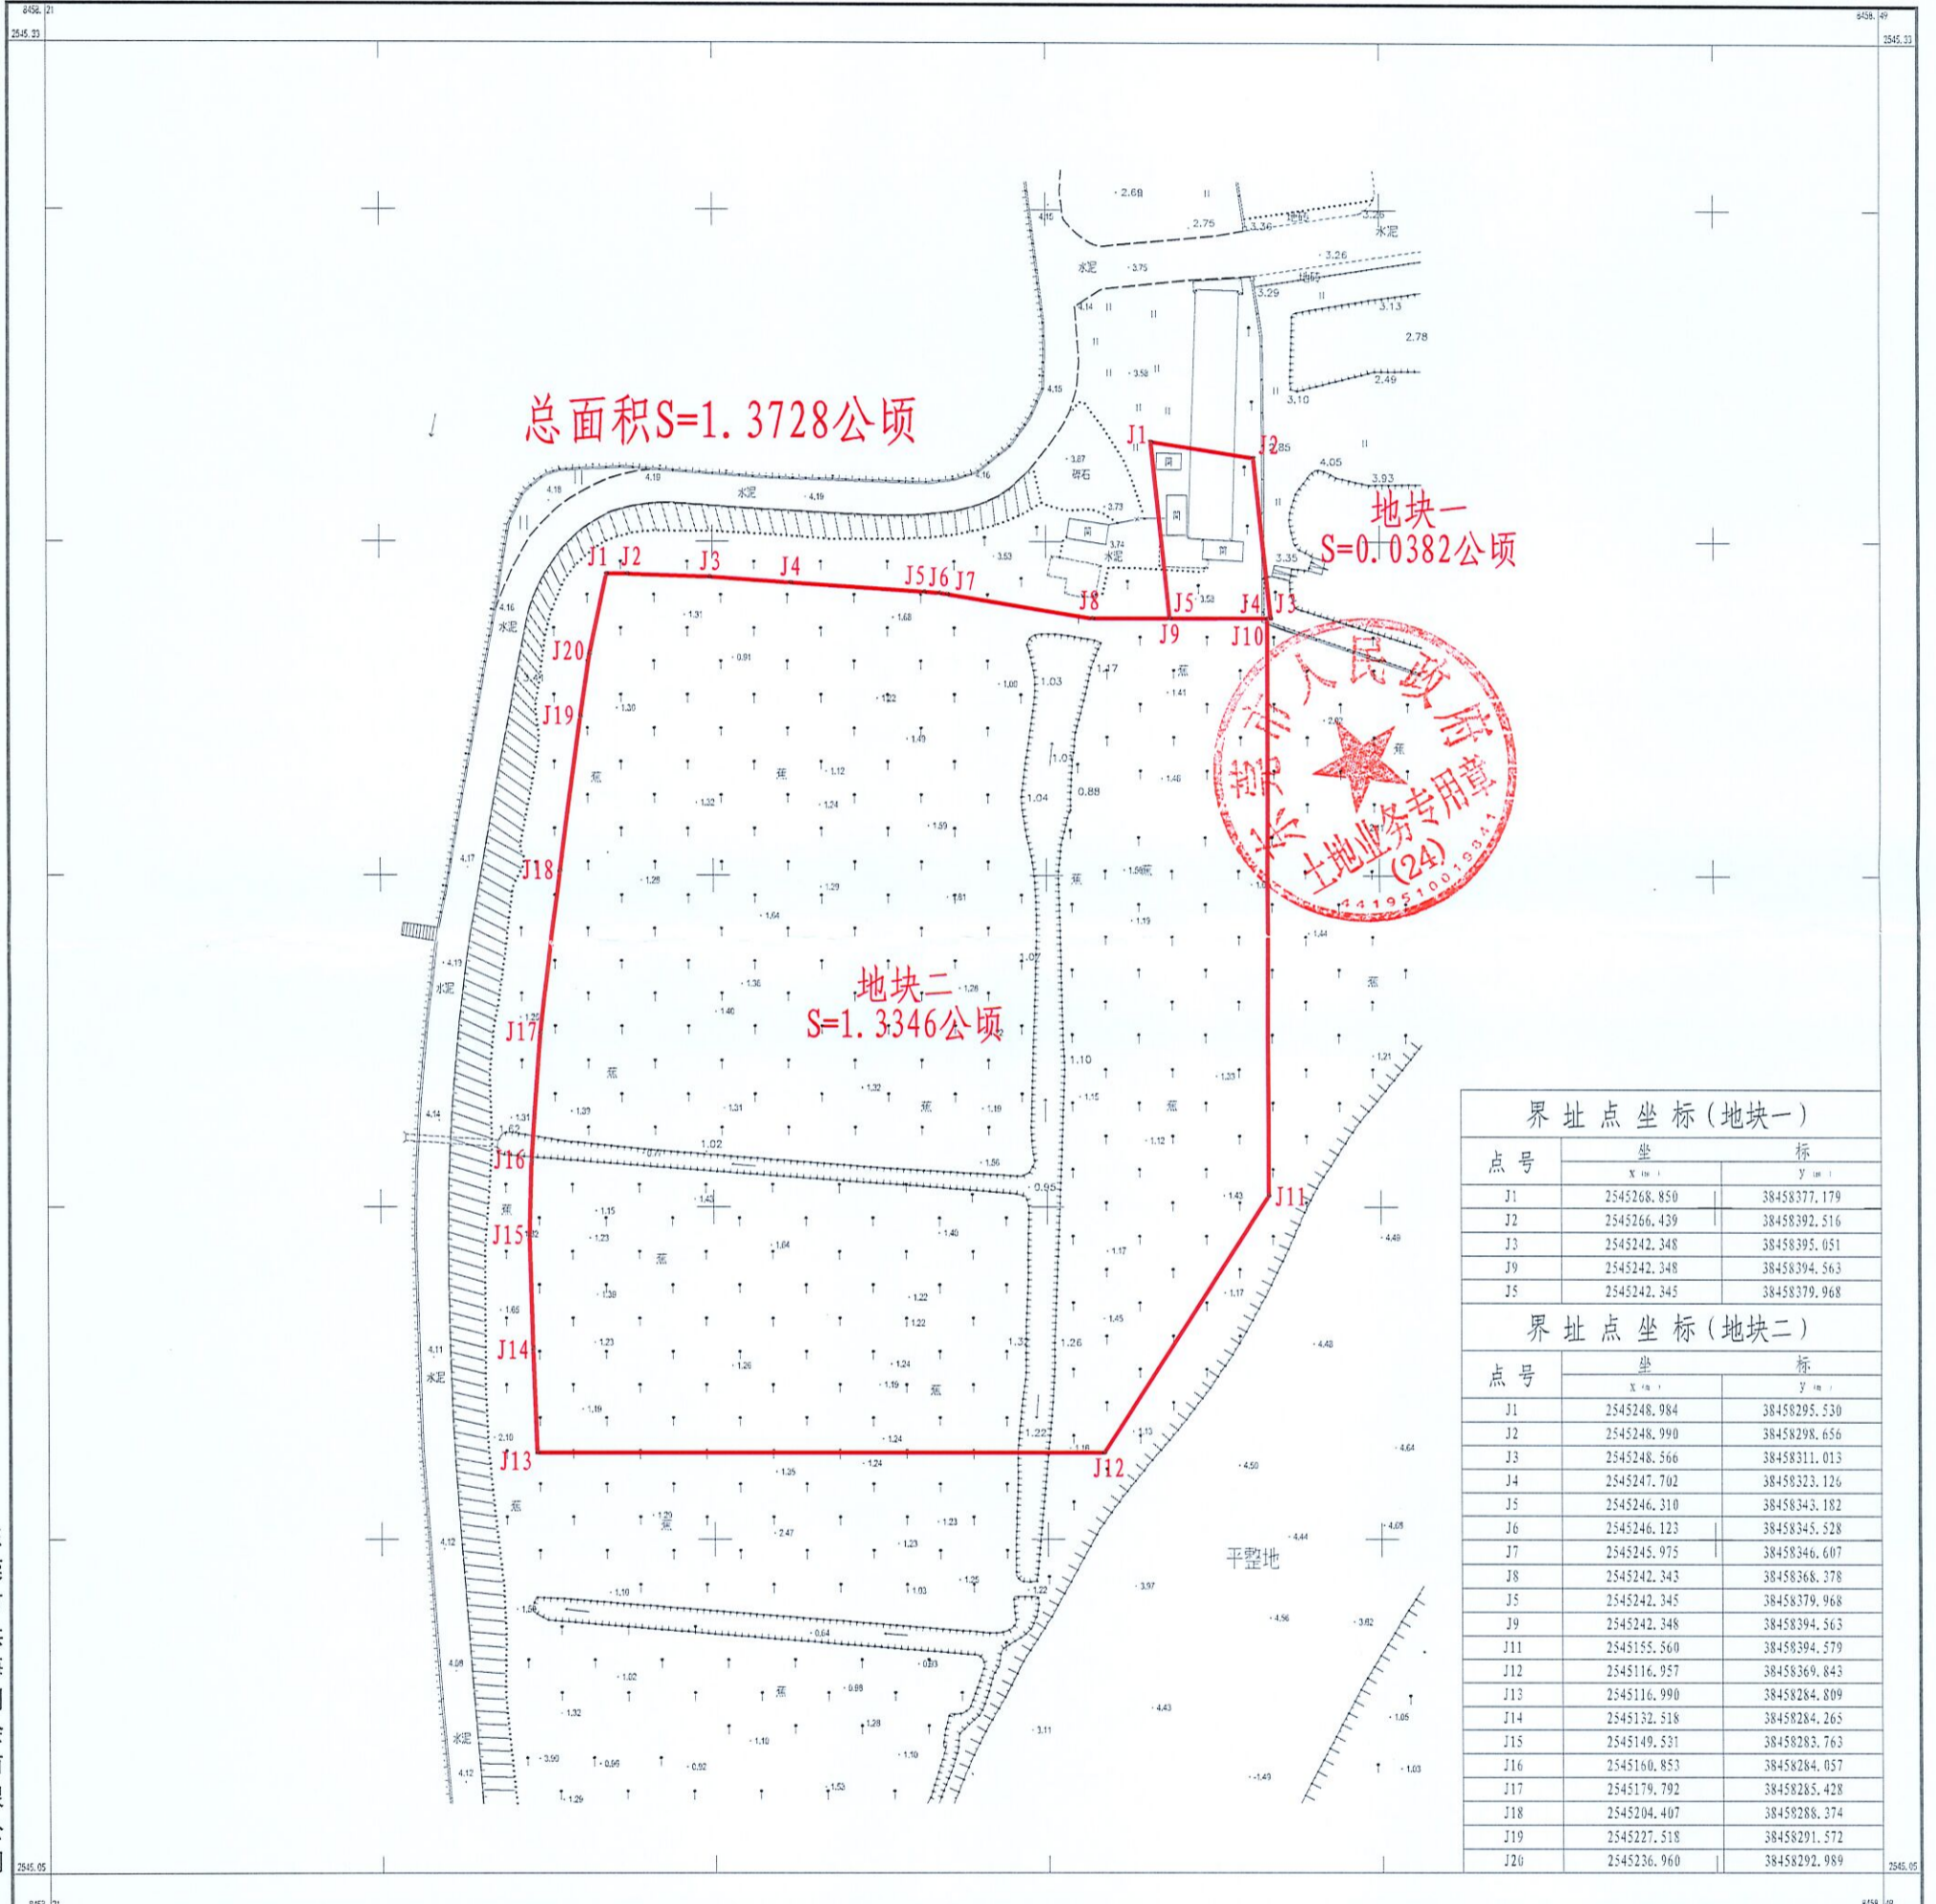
8458.21
2545.33
8458.49
2545.33

总面积S=1.3728公顷

地块一
S=0.0382公顷

地块二
S=1.3346公顷

J1 J2 J3 J4 J5 J9 J10
J1 J2 J3 J4 J5 J6 J7 J8 J20 J19 J18 J17 J16 J15 J14 J13 J12 J11

水泥
水泥
水泥
水泥
水泥
砌石
平整地

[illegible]市人民政府
土地业务专用章
(24)
4419510019341

界址点坐标(地块一)

| 点号 | 坐 x (m) | 标 y (m) |
|---|---|---|
| J1 | 2545268.850 | 38458377.179 |
| J2 | 2545266.439 | 38458392.516 |
| J3 | 2545242.348 | 38458395.051 |
| J9 | 2545242.348 | 38458394.563 |
| J5 | 2545242.345 | 38458379.968 |

界址点坐标(地块二)

| 点号 | 坐 x (m) | 标 y (m) |
|---|---|---|
| J1 | 2545248.984 | 38458295.530 |
| J2 | 2545248.990 | 38458298.656 |
| J3 | 2545248.566 | 38458311.013 |
| J4 | 2545247.702 | 38458323.126 |
| J5 | 2545246.310 | 38458343.182 |
| J6 | 2545246.123 | 38458345.528 |
| J7 | 2545245.975 | 38458346.607 |
| J8 | 2545242.343 | 38458368.378 |
| J5 | 2545242.345 | 38458379.968 |
| J9 | 2545242.348 | 38458394.563 |
| J11 | 2545155.560 | 38458394.579 |
| J12 | 2545116.957 | 38458369.843 |
| J13 | 2545116.990 | 38458284.809 |
| J14 | 2545132.518 | 38458284.265 |
| J15 | 2545149.531 | 38458283.763 |
| J16 | 2545160.853 | 38458284.057 |
| J17 | 2545179.792 | 38458285.428 |
| J18 | 2545204.407 | 38458288.374 |
| J19 | 2545227.518 | 38458291.572 |
| J20 | 2545236.960 | 38458292.989 |

2545.05
2545.05